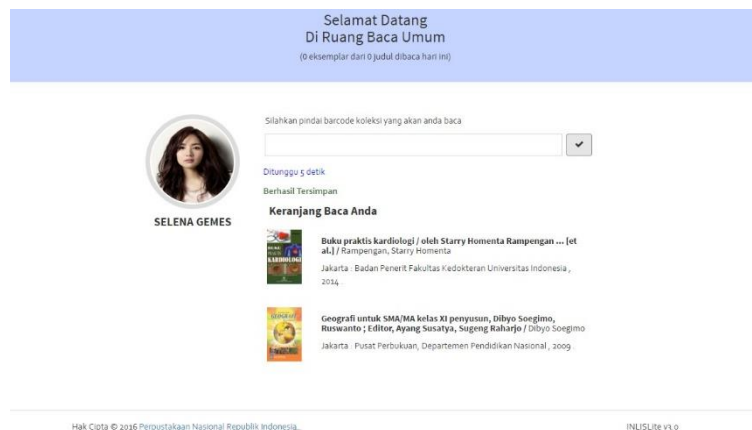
Selamat Datang
Di Ruang Baca Umum
(0 eksemplar dari 0 judul dibaca hari ini)

SELENA GEMES

Silahkan pindai barcode koleksi yang akan anda baca

Ditunggu 5 detik

Berhasil Tersimpan

Keranjang Baca Anda

BUKU PRAKTIS KARDIOLOGI

Buku praktis kardiologi / oleh Starry Homenta Rampengan ... [et al.] / Rampengan, Starry Homenta

Jakarta : Badan Penerit Fakultas Kedokteran Universitas Indonesia , 2014

GEOGRAFI

Geografi untuk SMA/MA kelas XI penyusun, Dibyo Soegimo, Ruswanto ; Editor, Ayang Susatya, Sugeng Raharjo / Dibyo Soegimo

Jakarta : Pusat Perbukuan, Departemen Pendidikan Nasional , 2009

Hak Cipta © 2016 Perpustakaan Nasional Republik Indonesia.

INLISLite v3.0